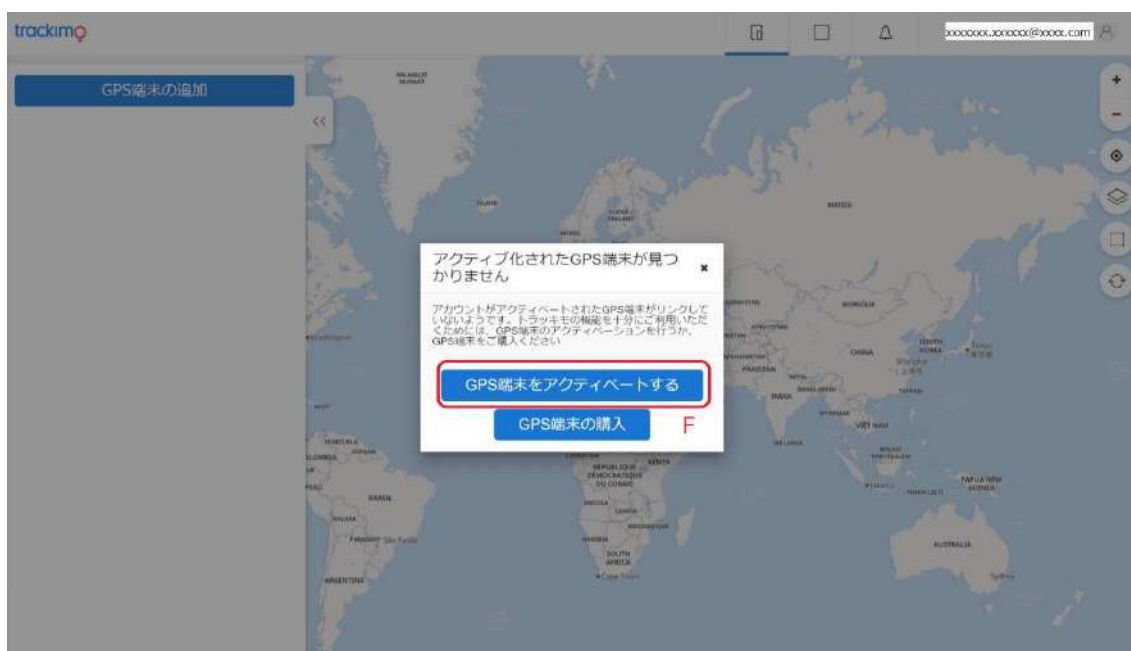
trackimo

xxxxxxx.xxxxxx@xxxx.com

GPS端末の追加

<<

+

-

アクティブ化されたGPS端末が見つかりません

×

アカウントがアクティベートされたGPS端末がリンクしていないようです。トラッキモの機能を十分にご利用いただくためには、GPS端末のアクティベーションを行うか、GPS端末をご購入ください

GPS端末をアクティベートする

GPS端末の購入

F